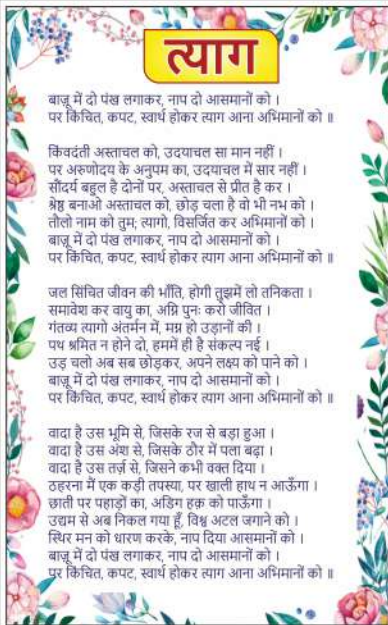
त्याग

बाजू में दो पंख लगाकर, नाप दो आसमानों को ।
पर किंचित, कपट, स्वार्थ होकर त्याग आना अभिमानों को ॥

किंवदंती अस्ताचल को, उदयाचल सा मान नहीं ।
पर अरुणोदय के अनुपम का, उदयाचल में सार नहीं ।
सौंदर्य बहुल है दोनों पर, अस्ताचल से प्रीत है कर ।
श्रेष्ठ बनाओ अस्ताचल को, छोड़ चला है वो भी नभ को ।
तौलो नाम को तुम; त्यागो, विसर्जित कर अभिमानों को ।
बाजू में दो पंख लगाकर, नाप दो आसमानों को ।
पर किंचित, कपट, स्वार्थ होकर त्याग आना अभिमानों को ॥

जल सिंचित जीवन की भाँति, होगी तुझमें लो तनिकता ।
समावेश कर वायु का, अग्नि पुनः करो जीवित ।
गंतव्य त्यागो अंतर्मन में, मग्न हो उड़ानों की ।
पथ श्रमित न होने दो, हममें ही है संकल्प नई ।
उड़ चलो अब सब छोड़कर, अपने लक्ष्य को पाने को ।
बाजू में दो पंख लगाकर, नाप दो आसमानों को ।
पर किंचित, कपट, स्वार्थ होकर त्याग आना अभिमानों को ॥

वादा है उस भूमि से, जिसके रज से बड़ा हुआ ।
वादा है उस अंश से, जिसके ठौर में पला बढ़ा ।
वादा है उस तर्ज़ से, जिसने कभी वक्त दिया ।
ठहरना मैं एक कड़ी तपस्या, पर खाली हाथ न आऊँगा ।
छाती पर पहाड़ों का, अडिग हक़ को पाऊँगा ।
उद्यम से अब निकल गया हूँ, विश्व अटल जगाने को ।
स्थिर मन को धारण करके, नाप दिया आसमानों को ।
बाजू में दो पंख लगाकर, नाप दो आसमानों को ।
पर किंचित, कपट, स्वार्थ होकर त्याग आना अभिमानों को ॥